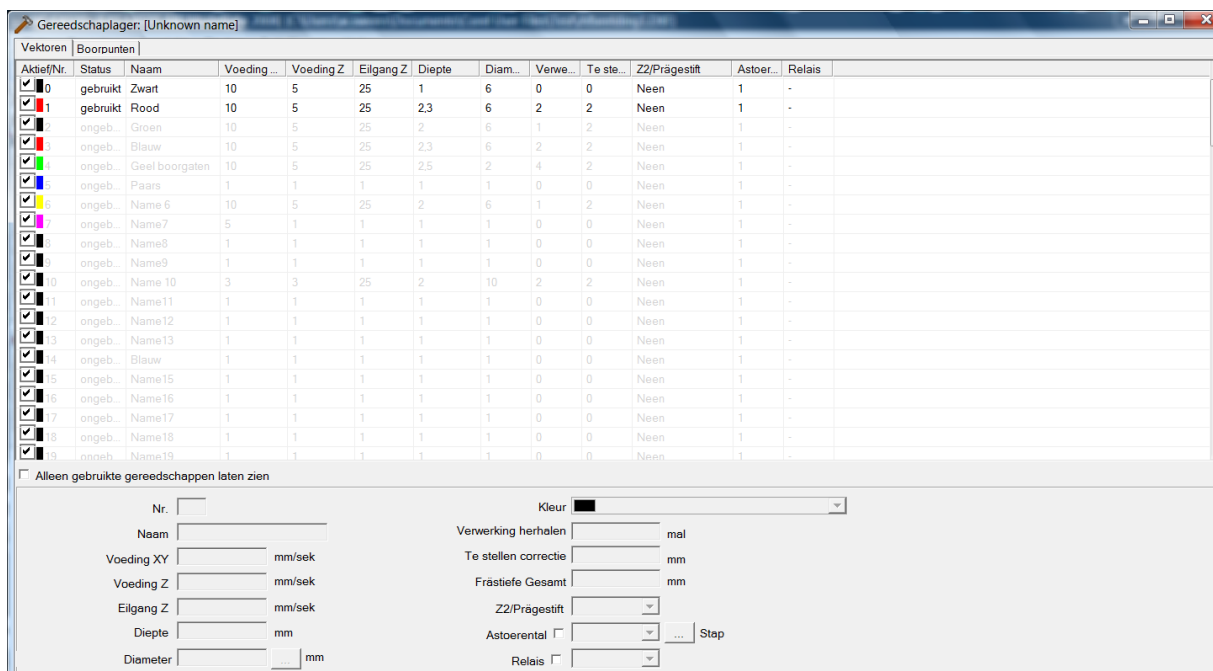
Gereedschaplager: [Unknown name]

Vektoren | Boorpunten

| Aktief/Nr. | Status | Naam | Voeding ... | Voeding Z | Eilgang Z | Diepte | Diam... | Verwe... | Te ste... | Z2/Prägestift | Astoer... | Relais |
|---|---|---|---|---|---|---|---|---|---|---|---|---|
| 0 | gebruikt | Zwart | 10 | 5 | 25 | 1 | 6 | 0 | 0 | Neen | 1 | - |
| 1 | gebruikt | Rood | 10 | 5 | 25 | 2,3 | 6 | 2 | 2 | Neen | 1 | - |
| 2 | ongeb... | Groen | 10 | 5 | 25 | 2 | 6 | 1 | 2 | Neen | 1 | - |
| 3 | ongeb... | Blauw | 10 | 5 | 25 | 2,3 | 6 | 2 | 2 | Neen | 1 | - |
| 4 | ongeb... | Geel boorgaten | 10 | 5 | 25 | 2,5 | 2 | 4 | 2 | Neen | 1 | - |
| 5 | ongeb... | Paars | 1 | 1 | 1 | 1 | 1 | 0 | 0 | Neen | 1 | - |
| 6 | ongeb... | Name 6 | 10 | 5 | 25 | 2 | 6 | 1 | 2 | Neen | 1 | - |
| 7 | ongeb... | Name7 | 5 | 1 | 1 | 1 | 1 | 0 | 0 | Neen | 1 | - |
| 8 | ongeb... | Name8 | 1 | 1 | 1 | 1 | 1 | 0 | 0 | Neen | 1 | - |
| 9 | ongeb... | Name9 | 1 | 1 | 1 | 1 | 1 | 0 | 0 | Neen | 1 | - |
| 10 | ongeb... | Name 10 | 3 | 3 | 25 | 2 | 10 | 2 | 2 | Neen | 1 | - |
| 11 | ongeb... | Name11 | 1 | 1 | 1 | 1 | 1 | 0 | 0 | Neen | 1 | - |
| 12 | ongeb... | Name12 | 1 | 1 | 1 | 1 | 1 | 0 | 0 | Neen | 1 | - |
| 13 | ongeb... | Name13 | 1 | 1 | 1 | 1 | 1 | 0 | 0 | Neen | 1 | - |
| 14 | ongeb... | Blauw | 1 | 1 | 1 | 1 | 1 | 0 | 0 | Neen | 1 | - |
| 15 | ongeb... | Name15 | 1 | 1 | 1 | 1 | 1 | 0 | 0 | Neen | 1 | - |
| 16 | ongeb... | Name16 | 1 | 1 | 1 | 1 | 1 | 0 | 0 | Neen | 1 | - |
| 17 | ongeb... | Name17 | 1 | 1 | 1 | 1 | 1 | 0 | 0 | Neen | 1 | - |
| 18 | ongeb... | Name18 | 1 | 1 | 1 | 1 | 1 | 0 | 0 | Neen | 1 | - |
| 19 | ongeb... | Name19 | 1 | 1 | 1 | 1 | 1 | 0 | 0 | Neen | 1 | - |

Alleen gebruikte gereedschappen laten zien

Nr.
Naam
Voeding XY mm/sek
Voeding Z mm/sek
Eilgang Z mm/sek
Diepte mm
Diameter ... mm

Kleur
Verwerking herhalen mal
Te stellen correctie mm
Frästiefe Gesamt mm
Z2/Prägestift
Astoerental ... Stap
Relais